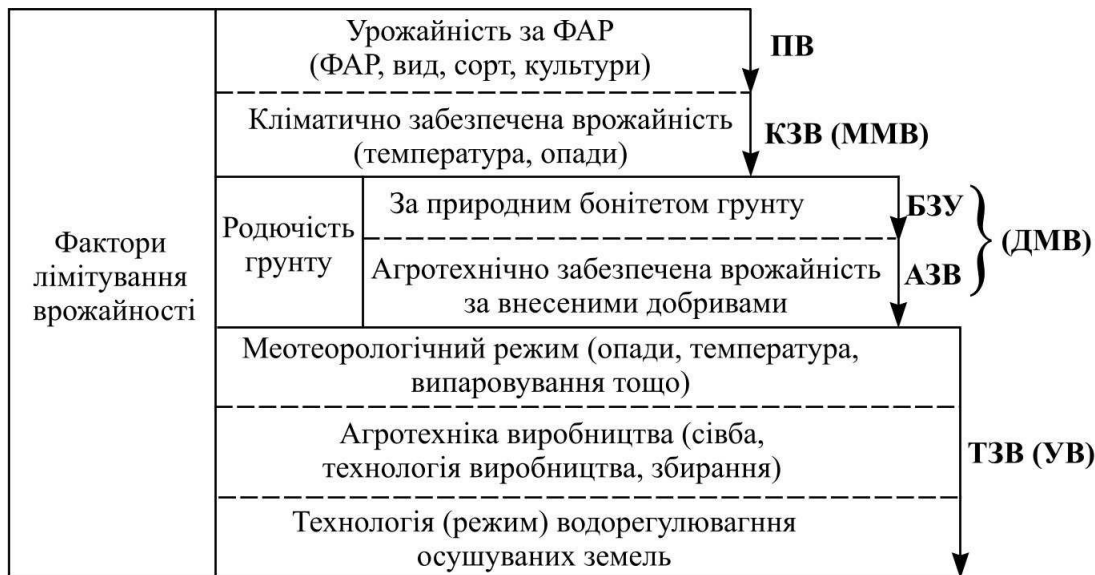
Фактори лімітування врожайності

Урожайність за ФАР (ФАР, вид, сорт, культури)

ПВ

Кліматично забезпечена врожайність (температура, опади)

КЗВ (ММВ)

Родючість грунту

За природним бонітетом грунту

БЗУ

Агротехнічно забезпечена врожайність за внесеними добривами

АЗВ

(ДМВ)

Меотеорологічний режим (опади, температура, випаровування тощо)

Агротехніка виробництва (сівба, технологія виробництва, збирання)

Технологія (режим) водорегулюваннгня осушуваних земель

ТЗВ (УВ)